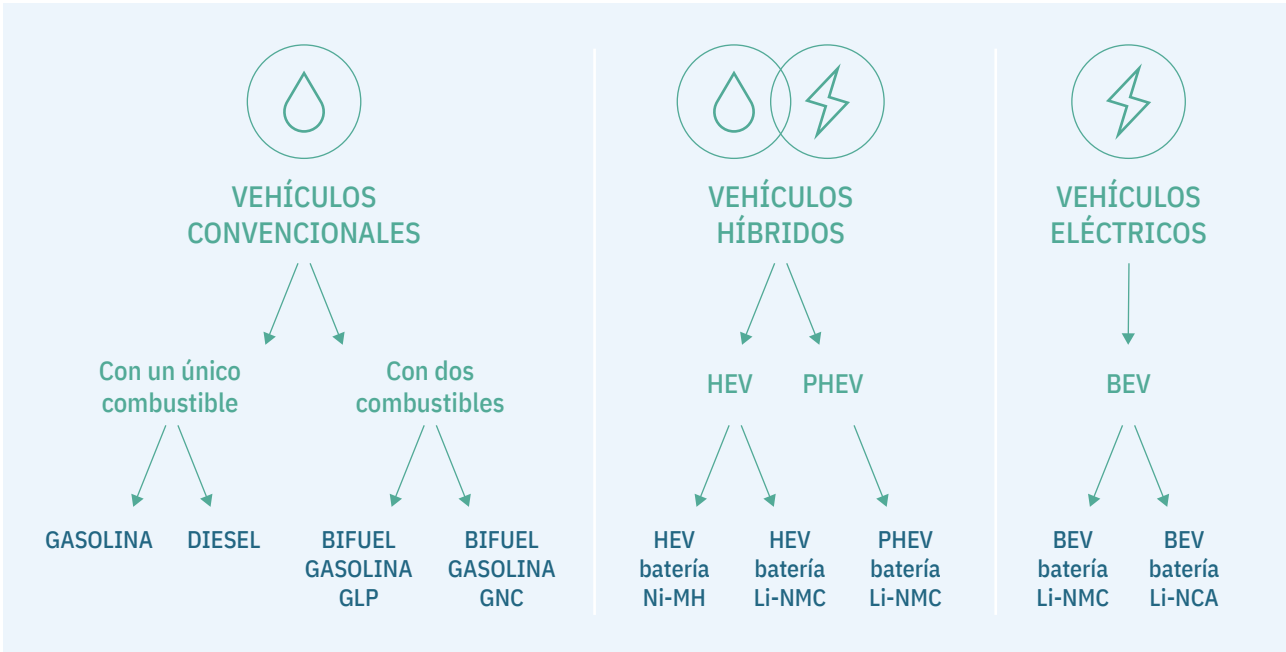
VEHÍCULOS CONVENCIONALES

Con un único combustible

GASOLINA

DIESEL

Con dos combustibles

BIFUEL GASOLINA GLP

BIFUEL GASOLINA GNC

VEHÍCULOS HÍBRIDOS

HEV

PHEV

HEV batería Ni-MH

HEV batería Li-NMC

PHEV batería Li-NMC

VEHÍCULOS ELÉCTRICOS

BEV

BEV batería Li-NMC

BEV batería Li-NCA